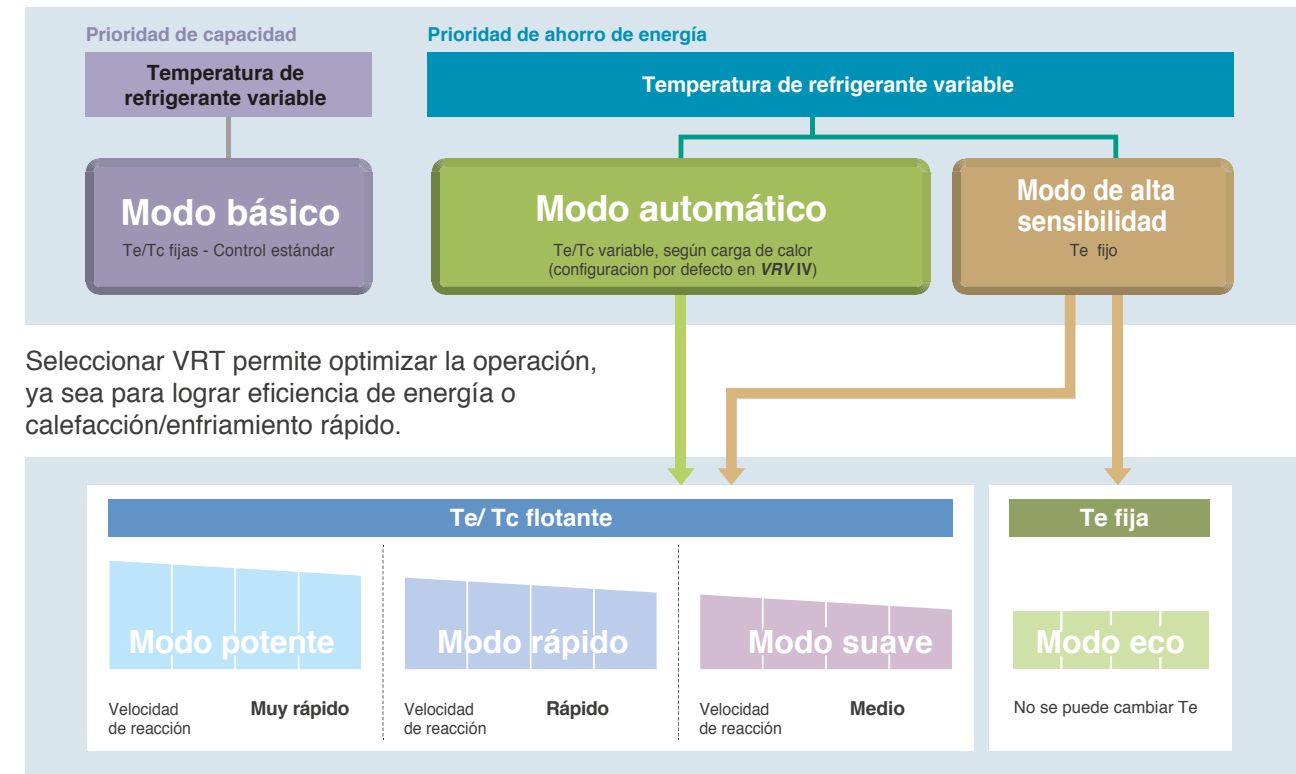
Prioridad de capacidad

Temperatura de refrigerante variable

Modo básico

Te/Tc fijas - Control estándar

Prioridad de ahorro de energía

Temperatura de refrigerante variable

Modo automático

Te/Tc variable, según carga de calor (configuracion por defecto en ***VRV* IV**)

Modo de alta sensibilidad

Te fijo

Seleccionar VRT permite optimizar la operación, ya sea para lograr eficiencia de energía o calefacción/enfriamiento rápido.

Te/ Tc flotante

Modo potente

Velocidad de reacción **Muy rápido**

Modo rápido

Velocidad de reacción **Rápido**

Modo suave

Velocidad de reacción **Medio**

Te fija

Modo eco

No se puede cambiar Te